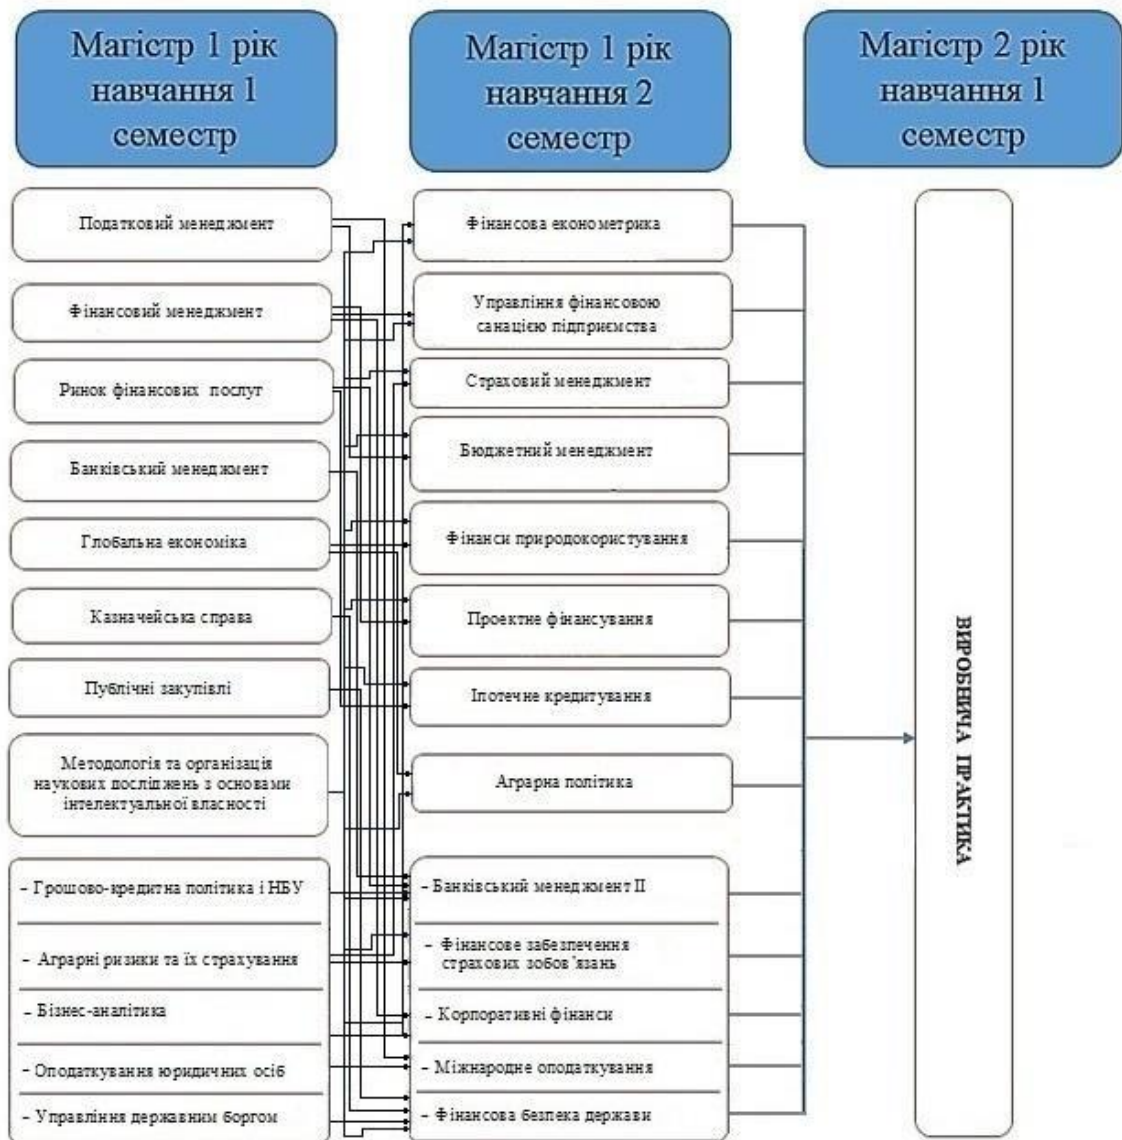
Магістр 1 рік навчання 1 семестр

Магістр 1 рік навчання 2 семестр

Магістр 2 рік навчання 1 семестр

Податковий менеджмент

Фінансовий менеджмент

Ринок фінансових послуг

Банківський менеджмент

Глобальна економіка

Казначейська справа

Публічні закупівлі

Методологія та організація наукових досліджень з основами інтелектуальної власності

- Грошово-кредитна політика і НБУ

- Аграрні ризики та їх страхування

- Бізнес-аналітика

- Оподаткування юридичних осіб

- Управління державним боргом

Фінансова економетрика

Управління фінансовою санацією підприємства

Страховий менеджмент

Бюджетний менеджмент

Фінанси природокористування

Проектне фінансування

Іпотечне кредитування

Аграрна політика

- Банківський менеджмент ІІ

- Фінансове забезпечення страхових зобов'язань

- Корпоративні фінанси

- Міжнародне оподаткування

- Фінансова безпека держави

ВИРОБНИЧА ПРАКТИКА